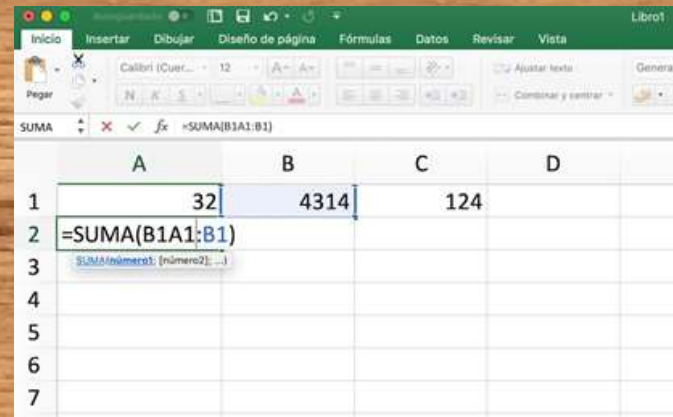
Autoguardado Libro1

Inicio Insertar Dibujar Diseño de página Fórmulas Datos Revisar Vista

Pegar Calibri (Cuer... 12 A A Ajustar texto General

N K S Combinar y centrar

SUMA × ✓ fx =SUMA(B1A1:B1)

| | A | B | C | D |
|---|---|---|---|---|
| 1 | 32 | 4314 | 124 | |
| 2 | =SUMA(B1A1:B1) | | | |
| 3 | | | | |
| 4 | | | | |
| 5 | | | | |
| 6 | | | | |
| 7 | | | | |

SUMA(número1; [número2]; ...)